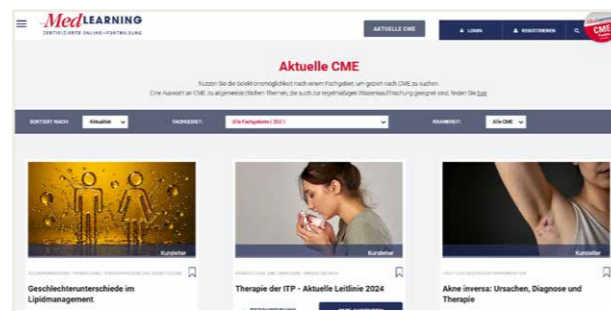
MedLEARNING
ZERTIFIZIERTE ONLINE-FORTBILDUNG

AKTUELLE CME

LOGIN

REGISTRIEREN

CME

Aktuelle CME

Nutzen Sie die Sortiermöglichkeit nach einem Fachgebiet um gezielt nach CME zu suchen.
Eine Auswahl an CME zu allgemeinärztlichen Themen, die auch zur regelmäßigen Wissensauffrischung geeignet sind, finden Sie hier.

SORTIERT NACH: Aktualität

FACHGEBIET: Alle Fachgebiete (302)

KRANKHEIT: Alle CME

Kursleiter

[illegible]

Geschlechterunterschiede im Lipidmanagement

Kursleiter

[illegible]

Therapie der ITP - Aktuelle Leitlinie 2024

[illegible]

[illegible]

Akne inversa: Ursachen, Diagnose und Therapie